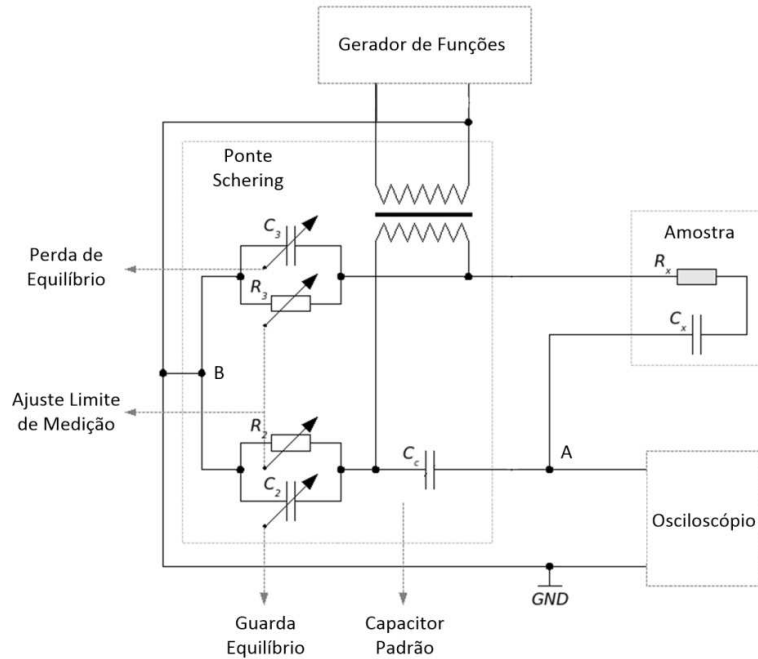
Gerador de Funções

Ponte Schering

$C_3$

$R_3$

Perda de Equilíbrio

Amostra

$R_x$

$C_x$

B

Ajuste Limite de Medição

$R_2$

$C_2$

$C_c$

A

Osciloscópio

GND

Guarda Equilíbrio

Capacitor Padrão